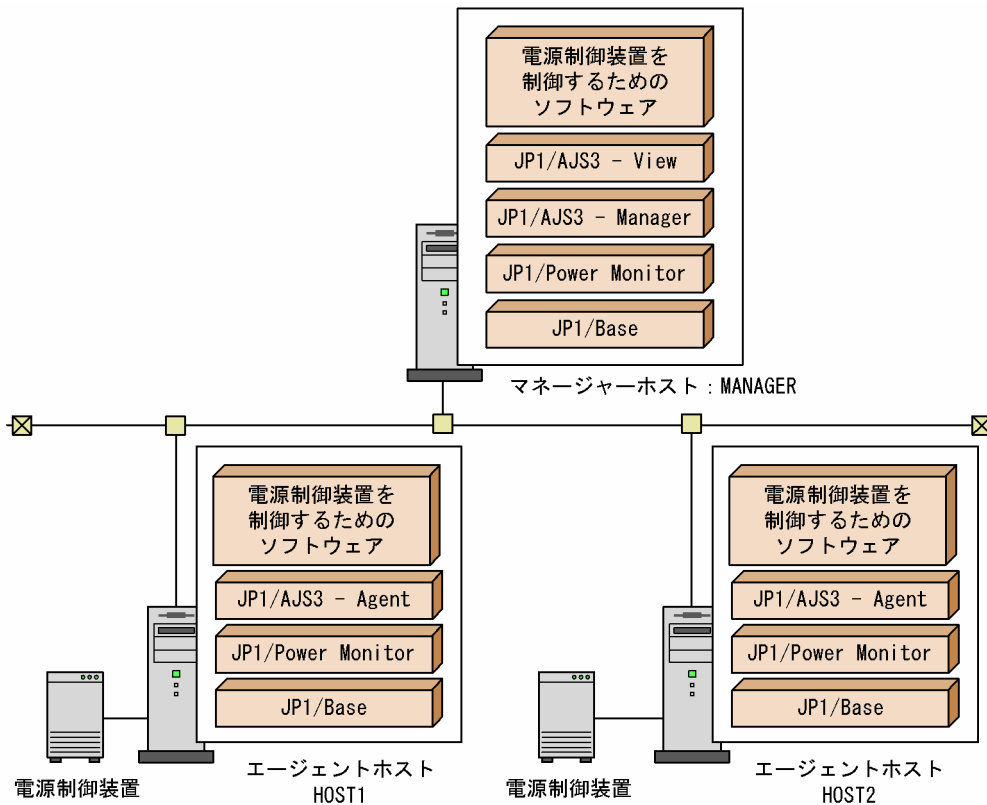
電源制御装置を制御するためのソフトウェア

JP1/AJS3 - View

JP1/AJS3 - Manager

JP1/Power Monitor

JP1/Base

マネージャーホスト：MANAGER

電源制御装置を制御するためのソフトウェア

JP1/AJS3 - Agent

JP1/Power Monitor

JP1/Base

電源制御装置

エージェントホスト
HOST1

電源制御装置を制御するためのソフトウェア

JP1/AJS3 - Agent

JP1/Power Monitor

JP1/Base

電源制御装置

エージェントホスト
HOST2